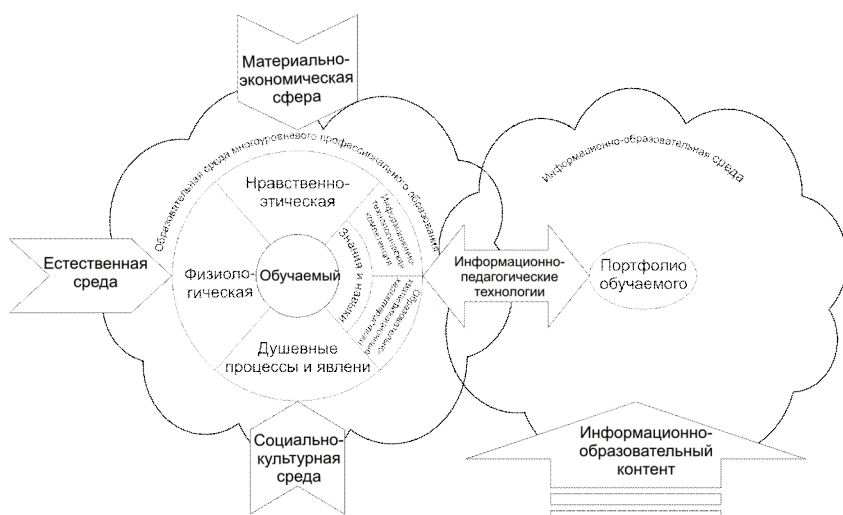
Материально-экономическая сфера

Образовательная среда многоуровневого профессионального образования

Информационно-образовательная среда

Нравственно-этическая

Естественная среда

Физиологическая

Обучаемый

Знания и навыки

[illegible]

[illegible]

Информационно-педагогические технологии

Портфолио обучаемого

Душевные процессы и явлени

Социально-культурная среда

Информационно-образовательный контент